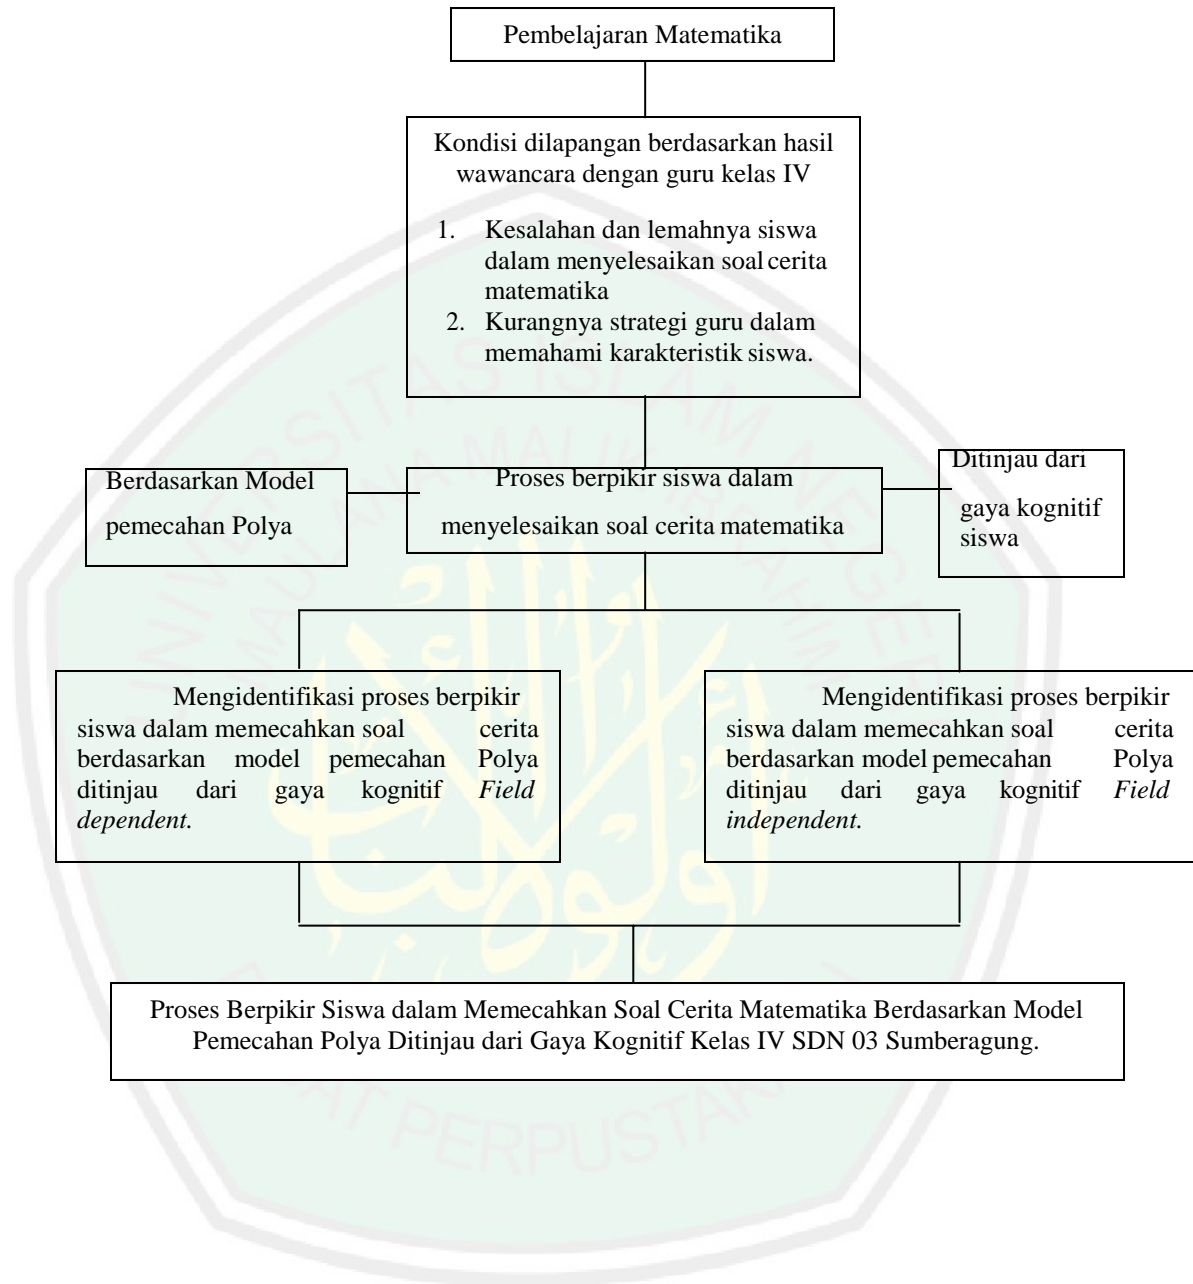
Pembelajaran Matematika

Kondisi dilapangan berdasarkan hasil wawancara dengan guru kelas IV

1. Kesalahan dan lemahnya siswa dalam menyelesaikan soal cerita matematika
2. Kurangnya strategi guru dalam memahami karakteristik siswa.

Berdasarkan Model pemecahan Polya

Proses berpikir siswa dalam menyelesaikan soal cerita matematika

Ditinjau dari gaya kognitif siswa

Mengidentifikasi proses berpikir siswa dalam memecahkan soal cerita berdasarkan model pemecahan Polya ditinjau dari gaya kognitif *Field dependent.*

Mengidentifikasi proses berpikir siswa dalam memecahkan soal cerita berdasarkan model pemecahan Polya ditinjau dari gaya kognitif *Field independent.*

Proses Berpikir Siswa dalam Memecahkan Soal Cerita Matematika Berdasarkan Model Pemecahan Polya Ditinjau dari Gaya Kognitif Kelas IV SDN 03 Sumberagung.